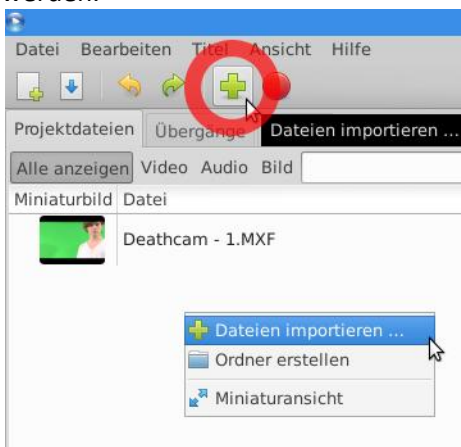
werden.

Datei Bearbeiten Titel Ansicht Hilfe

Projektdateien Übergänge Dateien importieren ...

Alle anzeigen Video Audio Bild

Miniaturbild Datei

Deathcam - 1.MXF

Dateien importieren ...
Ordner erstellen
Miniaturansicht